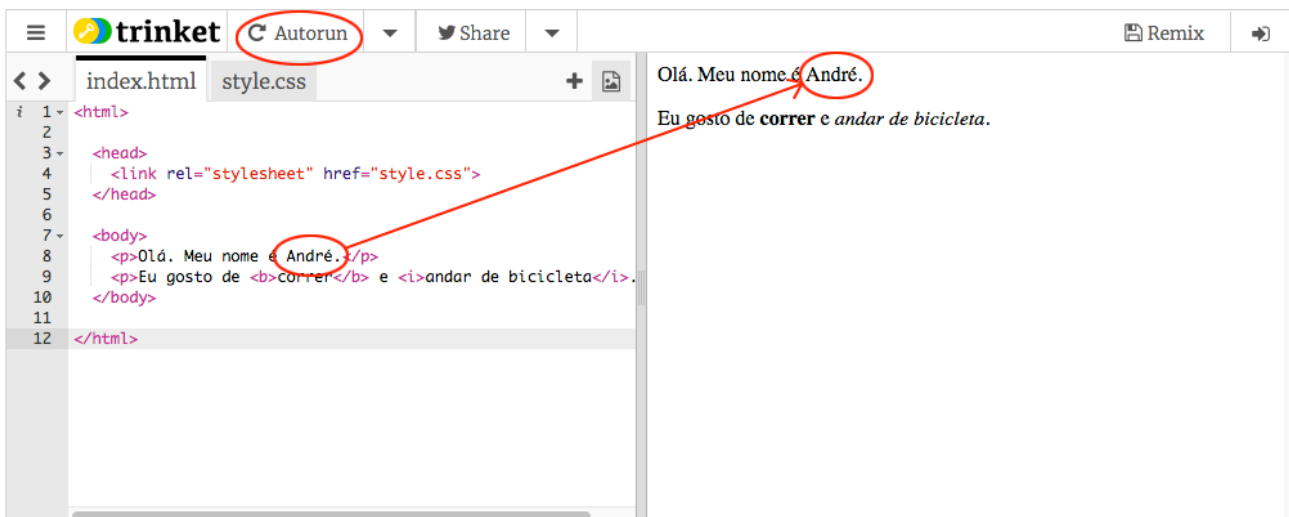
trinket Autorun Share Remix

index.html style.css

1 <html>
2
3 <head>
4 <link rel="stylesheet" href="style.css">
5 </head>
6
7 <body>
8 <p>Olá. Meu nome é André.</p>
9 <p>Eu gosto de <b>correr</b> e <i>andar de bicicleta</i>.
10 </body>
11
12 </html>

Olá. Meu nome é André.

Eu gosto de **correr** e *andar de bicicleta*.